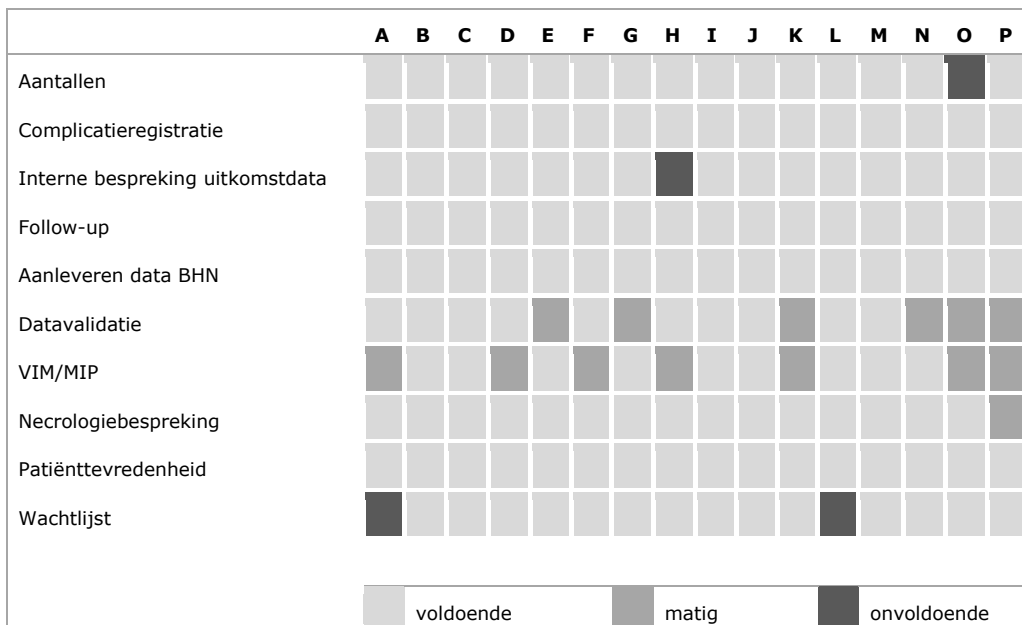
| | A | B | C | D | E | F | G | H | I | J | K | L | M | N | O | P |
|---|---|---|---|---|---|---|---|---|---|---|---|---|---|---|---|---|
| Aantallen | | | | | | | | | | | | | | | | |
| Complicatieregistratie | | | | | | | | | | | | | | | | |
| Interne bespreking uitkomstdata | | | | | | | | | | | | | | | | |
| Follow-up | | | | | | | | | | | | | | | | |
| Aanleveren data BHN | | | | | | | | | | | | | | | | |
| Datavalidatie | | | | | | | | | | | | | | | | |
| VIM/MIP | | | | | | | | | | | | | | | | |
| Necrologiebespreking | | | | | | | | | | | | | | | | |
| Patiënttevredenheid | | | | | | | | | | | | | | | | |
| Wachtlijst | | | | | | | | | | | | | | | | |

voldoende matig onvoldoende